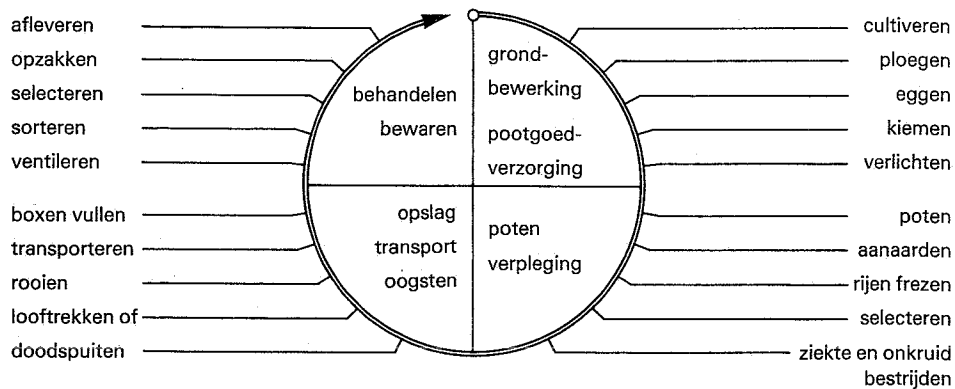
afleveren
opzakken
selecteren
sorteren
ventileren
boxen vullen
transporteren
rooien
looftrekken of
doodspuiten

behandelen
bewaren

grondbewerking
pootgoedverzorging

opslag
transport
oogsten

poten
verpleging

cultiveren
ploegen
eggen
kiemen
verlichten
poten
aanaarden
rijen frezen
selecteren
ziekte en onkruid bestrijden